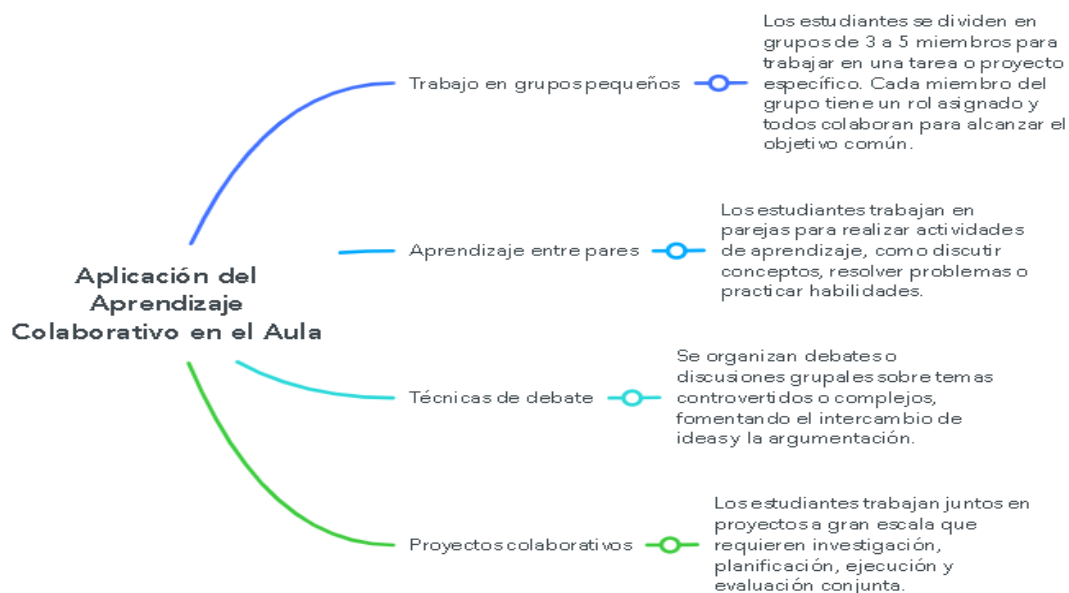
Aplicación del Aprendizaje Colaborativo en el Aula

Trabajo en grupos pequeños

Los estudiantes se dividen en grupos de 3 a 5 miembros para trabajar en una tarea o proyecto específico. Cada miembro del grupo tiene un rol asignado y todos colaboran para alcanzar el objetivo común.

Aprendizaje entre pares

Los estudiantes trabajan en parejas para realizar actividades de aprendizaje, como discutir conceptos, resolver problemas o practicar habilidades.

Técnicas de debate

Se organizan debates o discusiones grupales sobre temas controvertidos o complejos, fomentando el intercambio de ideas y la argumentación.

Proyectos colaborativos

Los estudiantes trabajan juntos en proyectos a gran escala que requieren investigación, planificación, ejecución y evaluación conjunta.